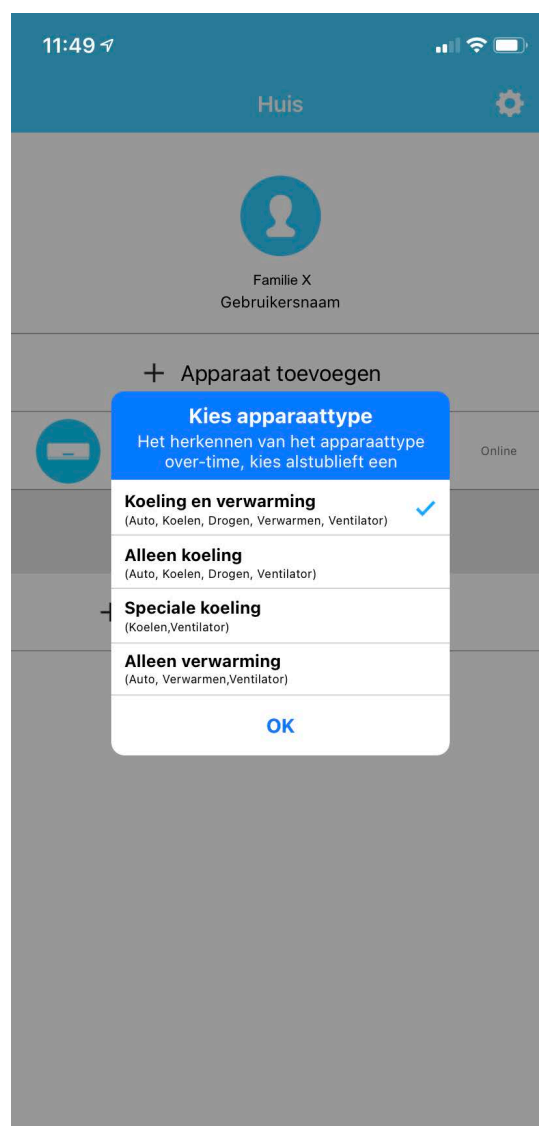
11:49

Huis

Familie X
Gebruikersnaam

+ Apparaat toevoegen

Online

Kies apparaattype
Het herkennen van het apparaattype over-time, kies alstublieft een

Koeling en verwarming
(Auto, Koelen, Drogen, Verwarmen, Ventilator)

Alleen koeling
(Auto, Koelen, Drogen, Ventilator)

Speciale koeling
(Koelen,Ventilator)

Alleen verwarming
(Auto, Verwarmen,Ventilator)

OK